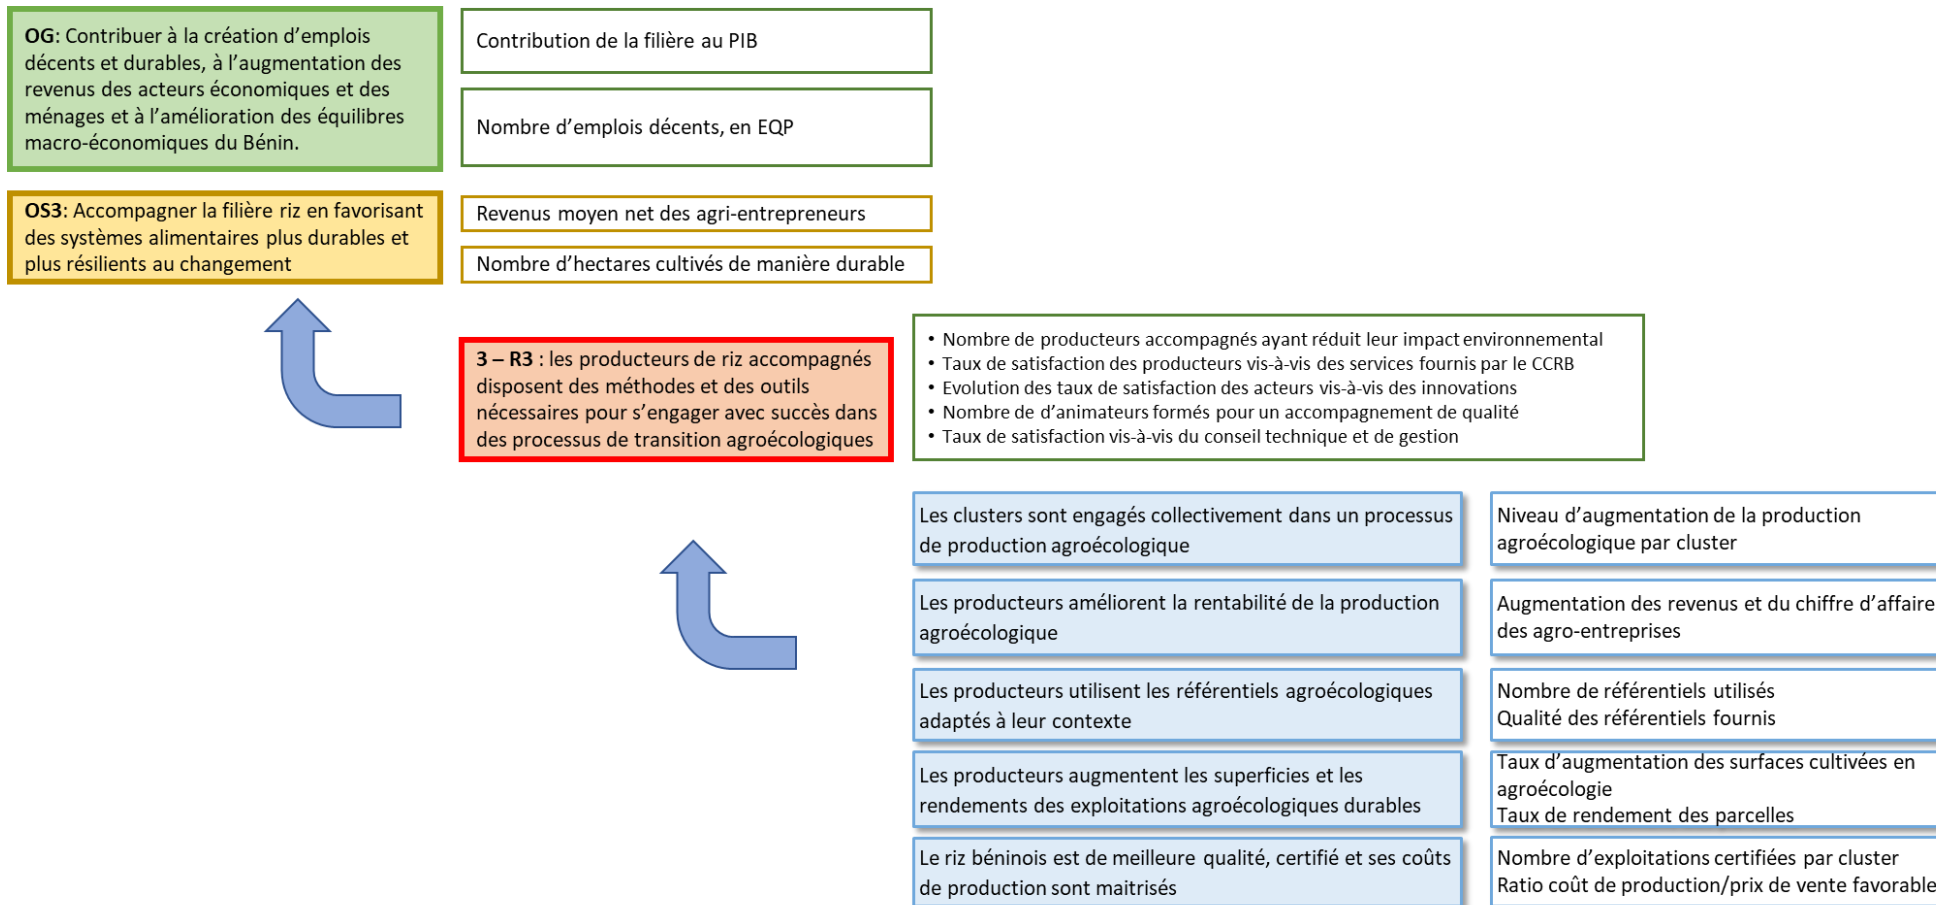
**OG**: Contribuer à la création d'emplois décents et durables, à l'augmentation des revenus des acteurs économiques et des ménages et à l'amélioration des équilibres macro-économiques du Bénin.

Contribution de la filière au PIB

Nombre d'emplois décents, en EQP

**OS3**: Accompagner la filière riz en favorisant des systèmes alimentaires plus durables et plus résilients au changement

Revenus moyen net des agri-entrepreneurs

Nombre d'hectares cultivés de manière durable

**3 – R3** : les producteurs de riz accompagnés disposent des méthodes et des outils nécessaires pour s'engager avec succès dans des processus de transition agroécologiques

• Nombre de producteurs accompagnés ayant réduit leur impact environnemental
• Taux de satisfaction des producteurs vis-à-vis des services fournis par le CCRB
• Evolution des taux de satisfaction des acteurs vis-à-vis des innovations
• Nombre de d'animateurs formés pour un accompagnement de qualité
• Taux de satisfaction vis-à-vis du conseil technique et de gestion

Les clusters sont engagés collectivement dans un processus de production agroécologique

Niveau d'augmentation de la production agroécologique par cluster

Les producteurs améliorent la rentabilité de la production agroécologique

Augmentation des revenus et du chiffre d'affaire des agro-entreprises

Les producteurs utilisent les référentiels agroécologiques adaptés à leur contexte

Nombre de référentiels utilisés
Qualité des référentiels fournis

Les producteurs augmentent les superficies et les rendements des exploitations agroécologiques durables

Taux d'augmentation des surfaces cultivées en agroécologie
Taux de rendement des parcelles

Le riz béninois est de meilleure qualité, certifié et ses coûts de production sont maitrisés

Nombre d'exploitations certifiées par cluster
Ratio coût de production/prix de vente favorable